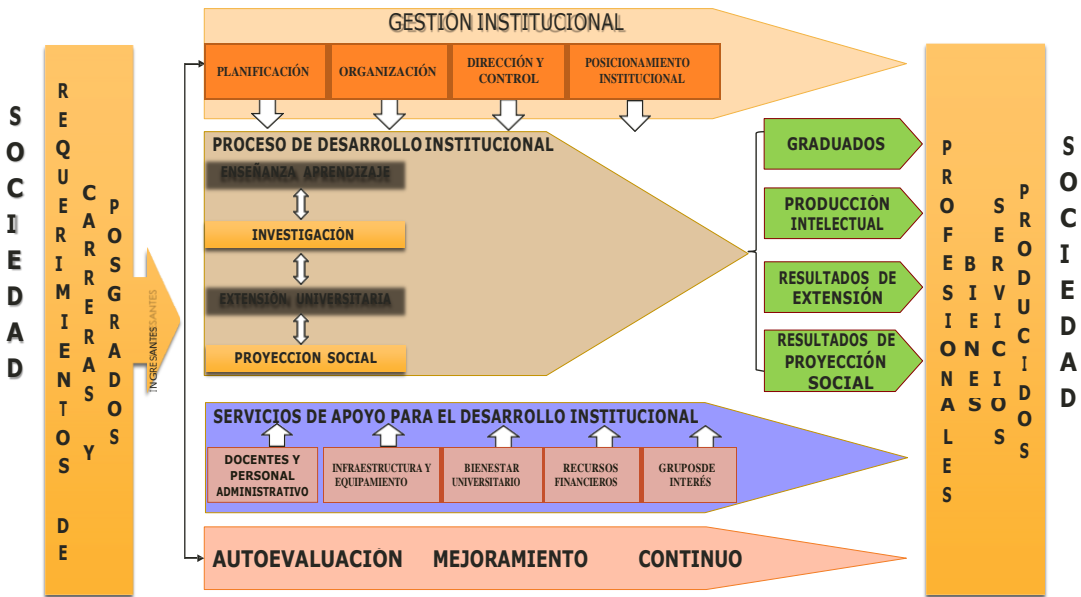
SOCIEDAD

REQUERIMIENTOS DE

CARRERAS Y

POSGRADOS

INGRESANTES

GESTIÓN INSTITUCIONAL

PLANIFICACIÓN

ORGANIZACIÓN

DIRECCIÓN Y CONTROL

POSICIONAMIENTO INSTITUCIONAL

PROCESO DE DESARROLLO INSTITUCIONAL

ENSEÑANZA APRENDIZAJE

INVESTIGACIÓN

EXTENSIÓN UNIVERSITARIA

PROYECCION SOCIAL

GRADUADOS

PRODUCCIÓN INTELECTUAL

RESULTADOS DE EXTENSIÓN

RESULTADOS DE PROYECCIÓN SOCIAL

SERVICIOS DE APOYO PARA EL DESARROLLO INSTITUCIONAL

DOCENTES Y PERSONAL ADMINISTRATIVO

INFRAESTRUCTURA Y EQUIPAMIENTO

BIENESTAR UNIVERSITARIO

RECURSOS FINANCIEROS

GRUPOSDE INTERÉS

AUTOEVALUACION MEJORAMIENTO CONTINUO

PROFESIONALES

BIENES

SERVICIOS

PRODUCIDOS

SOCIEDAD